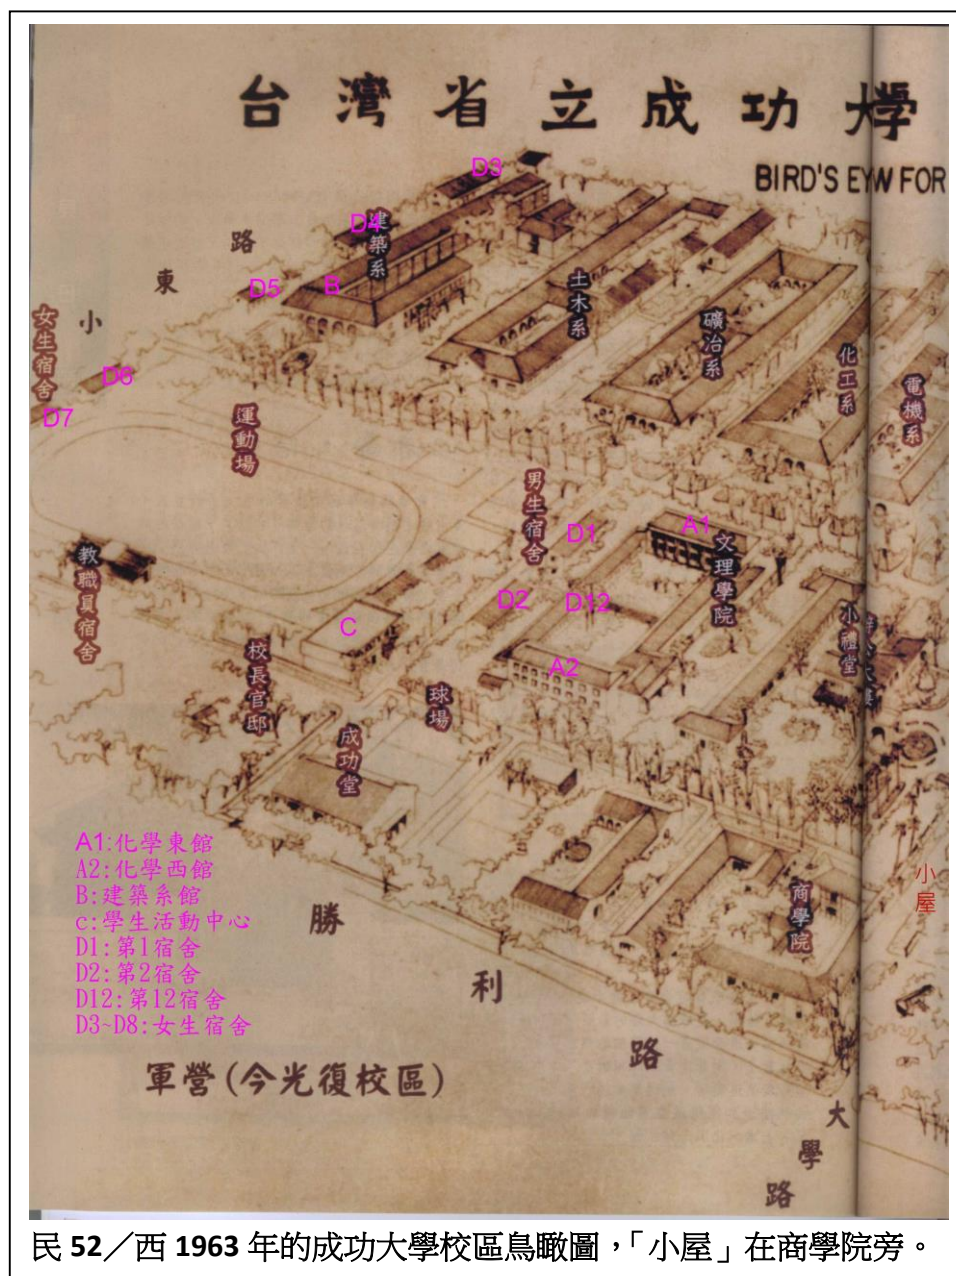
台灣省立成功大學

BIRD'S EYW FOR

D3

D4

建築系

路

東

D5

B

小

女生宿舍

D6

D7

土木系

礦冶系

化工系

電機系

運動場

男生宿舍

D1

A1

文理學院

教職員宿舍

D2

D12

C

小禮堂

A2

校長官邸

球場

成功堂

A1:化學東館
A2:化學西館
B:建築系館
c:學生活動中心
D1:第1宿舍
D2:第2宿舍
D12:第12宿舍
D3~D8:女生宿舍

勝

利

路

商學院

小屋

軍營(今光復校區)

大

學

路

民 52／西 1963 年的成功大學校區鳥瞰圖，「小屋」在商學院旁。